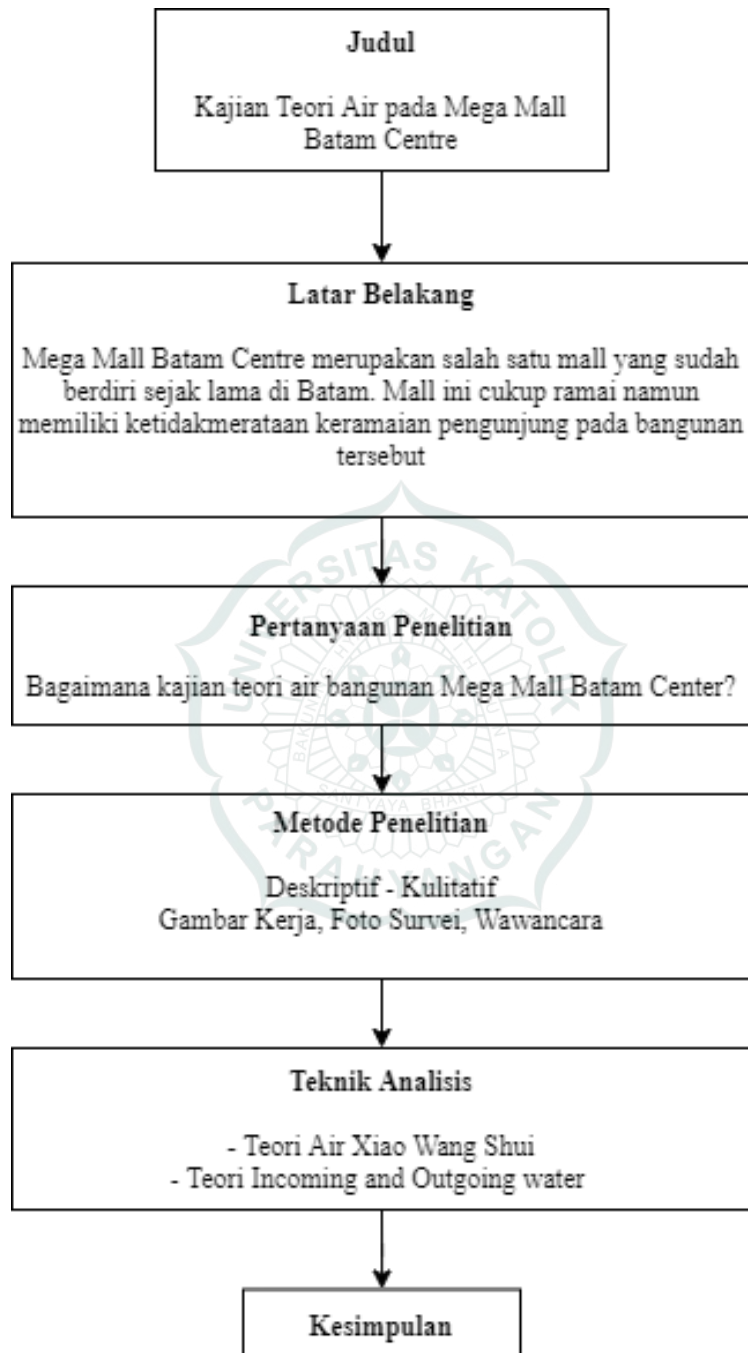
Judul

Kajian Teori Air pada Mega Mall Batam Centre

Latar Belakang

Mega Mall Batam Centre merupakan salah satu mall yang sudah berdiri sejak lama di Batam. Mall ini cukup ramai namun memiliki ketidakmerataan keramaian pengunjung pada bangunan tersebut

UNIVERSITAS KATOLIK PARAHYANGAN

BAKUNING HYANG MANG RAHAYU WIDYA

SANTYAYA BHAKTI

Pertanyaan Penelitian

Bagaimana kajian teori air bangunan Mega Mall Batam Center?

Metode Penelitian

Deskriptif - Kulitatif
Gambar Kerja, Foto Survei, Wawancara

Teknik Analisis

- Teori Air Xiao Wang Shui
- Teori Incoming and Outgoing water

Kesimpulan